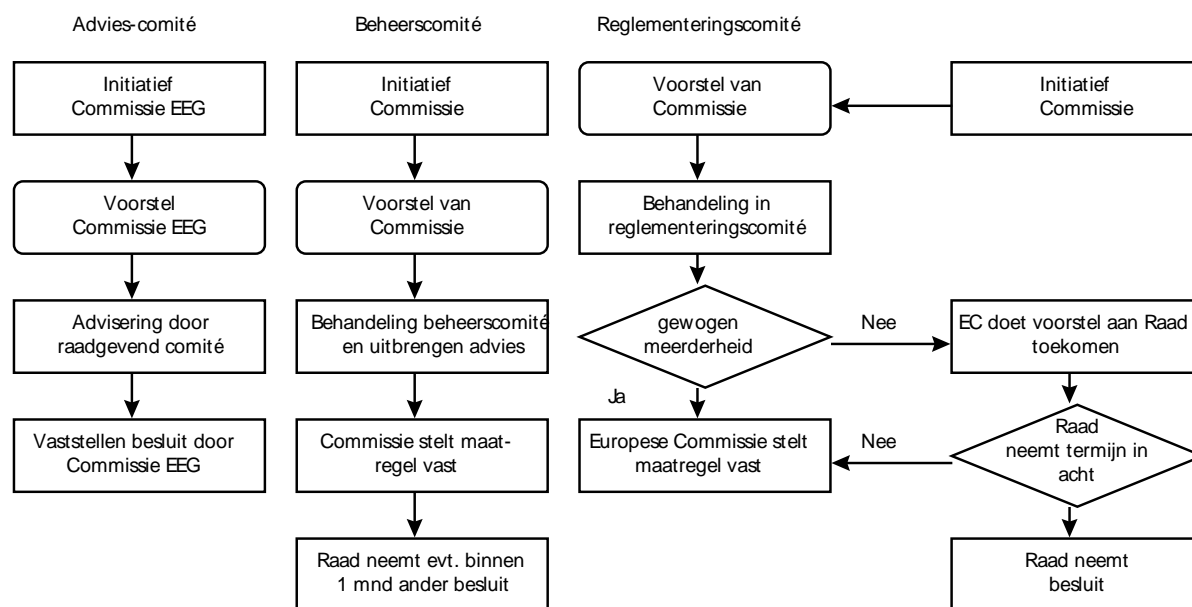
Advies-comité

Initiatief Commissie EEG

Voorstel Commissie EEG

Advisering door raadgevend comité

Vaststellen besluit door Commissie EEG

Beheerscomité

Initiatief Commissie

Voorstel van Commissie

Behandeling beheerscomité en uitbrengen advies

Commissie stelt maatregel vast

Raad neemt evt. binnen 1 mnd ander besluit

Reglementeringscomité

Voorstel van Commissie

Initiatief Commissie

Behandeling in reglementeringscomité

gewogen meerderheid

Nee

EC doet voorstel aan Raad toekomen

Ja

Europese Commissie stelt maatregel vast

Nee

Raad neemt termijn in acht

Raad neemt besluit